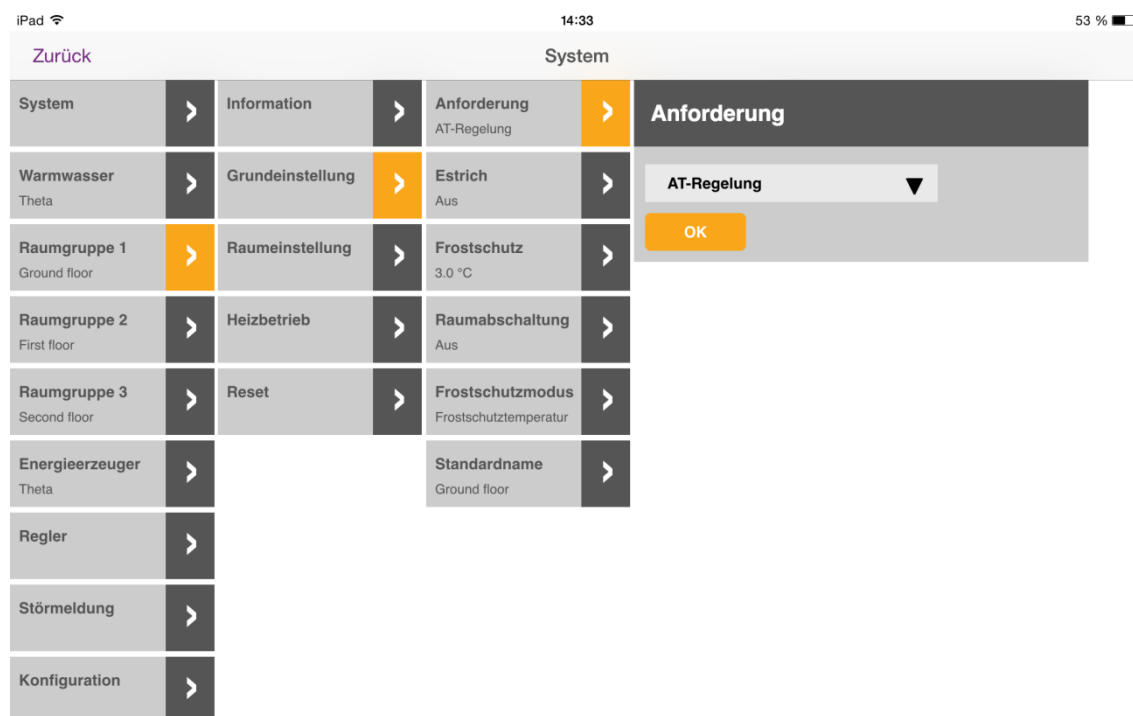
iPad
14:33
53 %

Zurück
System

System
Warmwasser
Theta
Raumgruppe 1
Ground floor
Raumgruppe 2
First floor
Raumgruppe 3
Second floor
Energieerzeuger
Theta
Regler
Störmeldung
Konfiguration

Information
Grundeinstellung
Raumeinstellung
Heizbetrieb
Reset

Anforderung
AT-Regelung
Estrich
Aus
Frostschutz
3.0 °C
Raumabschaltung
Aus
Frostschutzmodus
Frostschutztemperatur
Standardname
Ground floor

Anforderung
AT-Regelung
OK